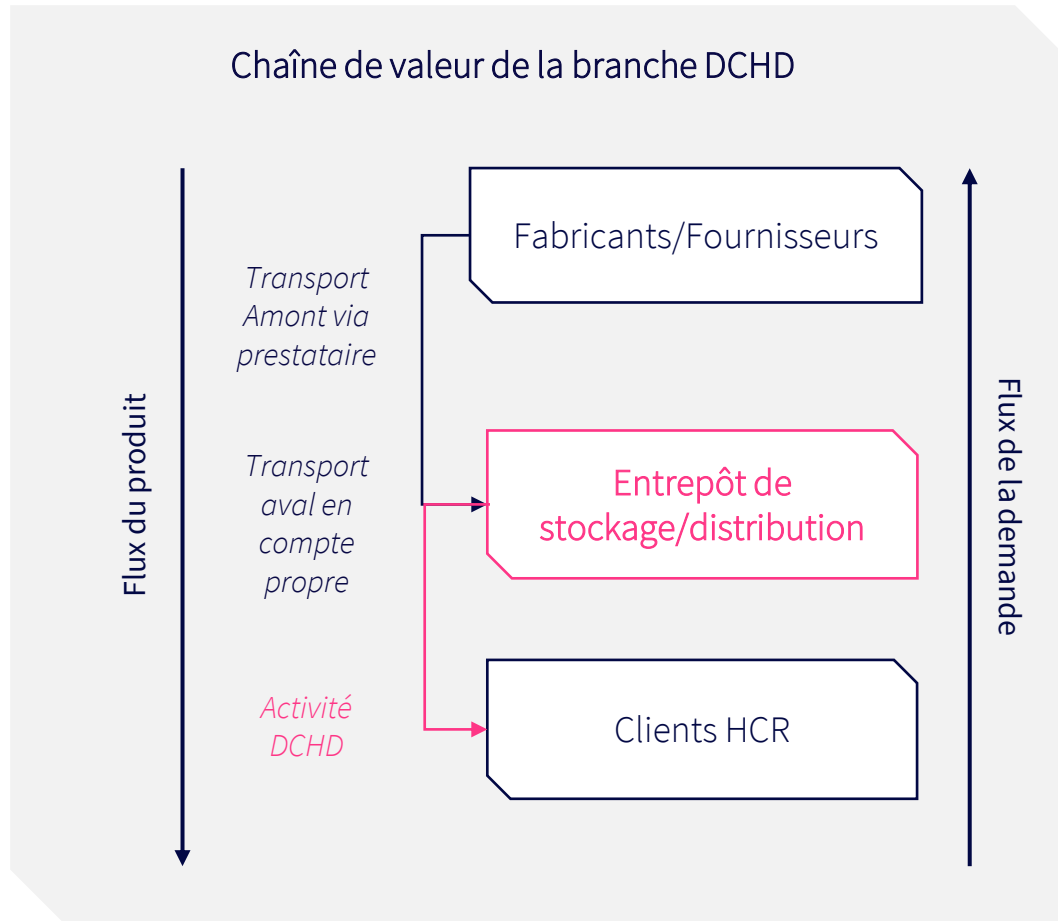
Chaîne de valeur de la branche DCHD

Flux du produit

Transport Amont via prestataire

Transport aval en compte propre

Activité DCHD

Fabricants/Fournisseurs

Entrepôt de stockage/distribution

Clients HCR

Flux de la demande